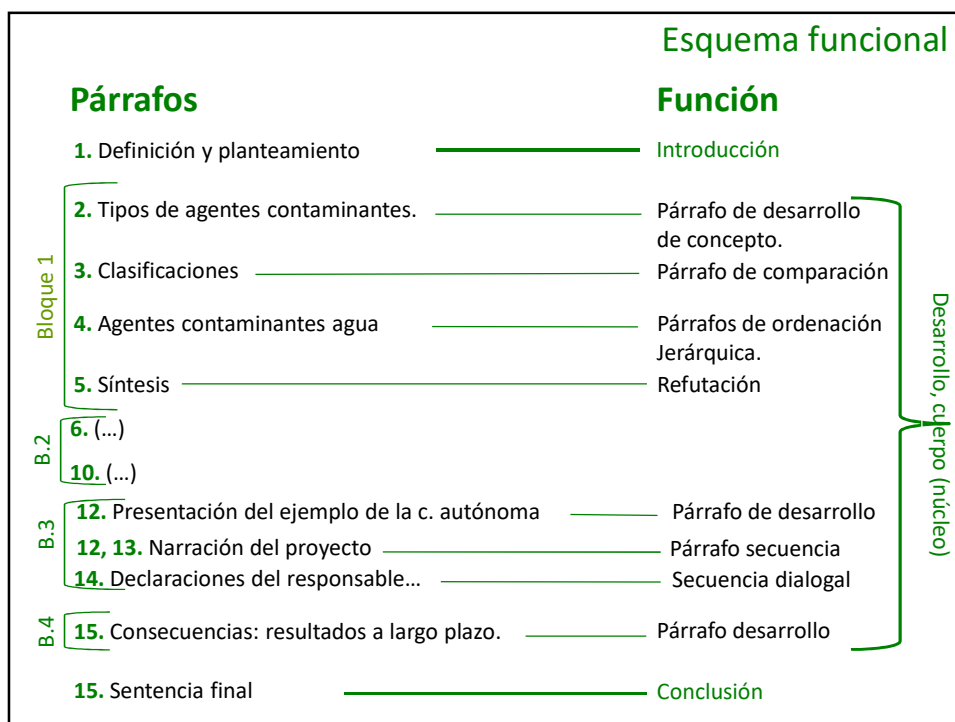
Esquema funcional

Párrafos

Función

1. Definición y planteamiento — Introducción

Bloque 1

2. Tipos de agentes contaminantes. — Párrafo de desarrollo de concepto.

3. Clasificaciones — Párrafo de comparación

4. Agentes contaminantes agua — Párrafos de ordenación Jerárquica.

5. Síntesis — Refutación

B.2

6. (…)

10. (…)

B.3

12. Presentación del ejemplo de la c. autónoma — Párrafo de desarrollo

12, 13. Narración del proyecto — Párrafo secuencia

14. Declaraciones del responsable… — Secuencia dialogal

B.4

15. Consecuencias: resultados a largo plazo. — Párrafo desarrollo

Desarrollo, cuerpo (núcleo)

15. Sentencia final — Conclusión